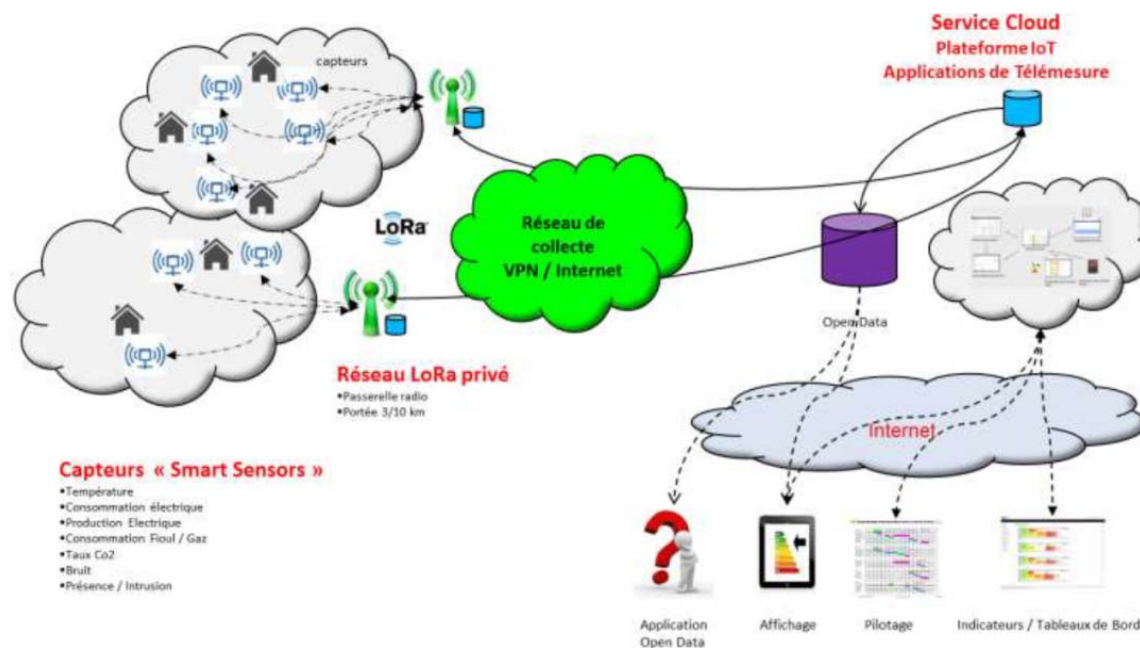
capteurs

Service Cloud
Plateforme IoT
Applications de Télémesure

LoRa

Réseau de collecte VPN / Internet

OpenData

Réseau LoRa privé
•Passerelle radio
•Portée 3/10 km

Internet

Capteurs « Smart Sensors »
•Température
•Consommation électrique
•Production Electrique
•Consommation Fioul / Gaz
•Taux Co2
•Bruit
•Présence / Intrusion

Application Open Data

Affichage

Pilotage

Indicateurs / Tableaux de Bord